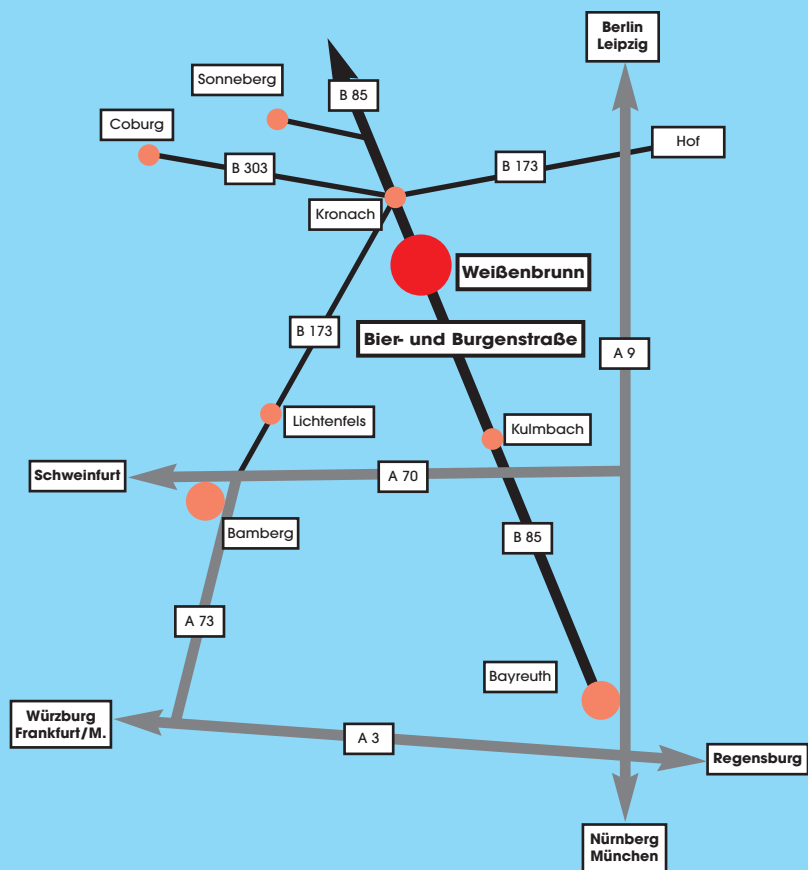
Berlin
Leipzig

Sonneberg

B 85

Coburg

Hof

B 303

B 173

Kronach

Weißenbrunn

Bier- und Burgenstraße

B 173

A 9

Lichtenfels

Kulmbach

Schweinfurt

A 70

Bamberg

B 85

A 73

Bayreuth

Würzburg
Frankfurt/M.

A 3

Regensburg

Nürnberg
München